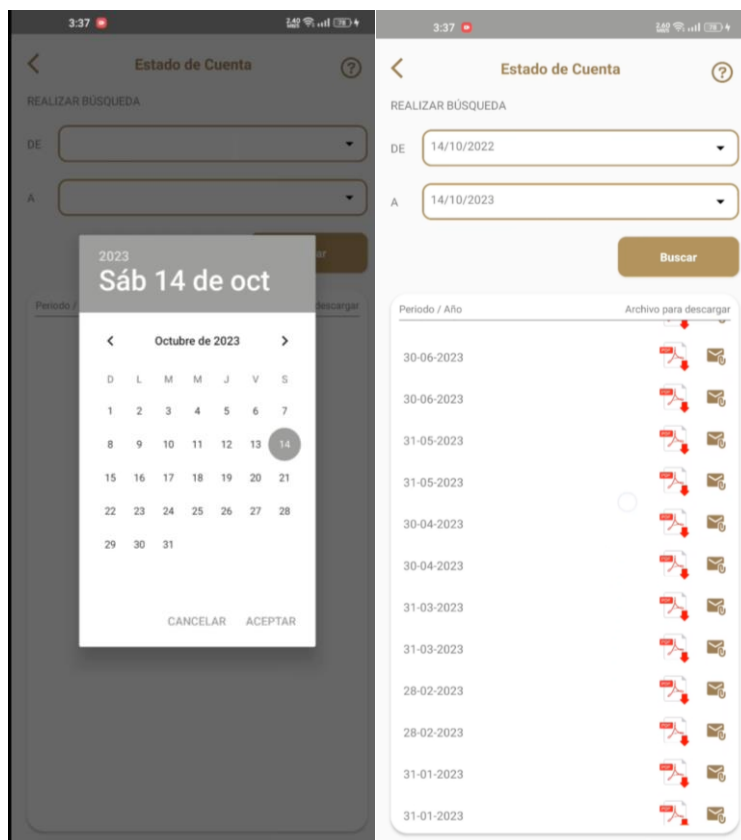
3:37

Estado de Cuenta

REALIZAR BÚSQUEDA

DE

A

Periodo /

descargar

2023

Sáb 14 de oct

Octubre de 2023

| D | L | M | M | J | V | S |
|---|---|---|---|---|---|---|
| 1 | 2 | 3 | 4 | 5 | 6 | 7 |
| 8 | 9 | 10 | 11 | 12 | 13 | 14 |
| 15 | 16 | 17 | 18 | 19 | 20 | 21 |
| 22 | 23 | 24 | 25 | 26 | 27 | 28 |
| 29 | 30 | 31 | | | | |

CANCELAR ACEPTAR

3:37

Estado de Cuenta

REALIZAR BÚSQUEDA

DE 14/10/2022

A 14/10/2023

Buscar

| Periodo / Año | Archivo para descargar |
|---|---|
| 30-06-2023 | |
| 30-06-2023 | |
| 31-05-2023 | |
| 31-05-2023 | |
| 30-04-2023 | |
| 30-04-2023 | |
| 31-03-2023 | |
| 31-03-2023 | |
| 28-02-2023 | |
| 28-02-2023 | |
| 31-01-2023 | |
| 31-01-2023 | |